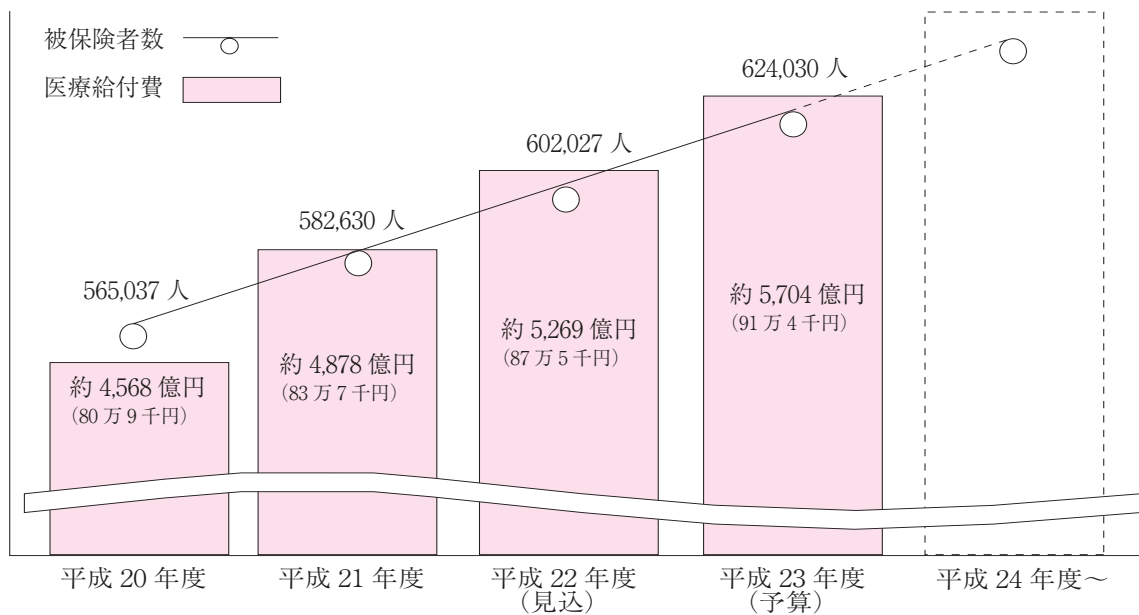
被保険者数

医療給付費

624,030 人

602,027 人

582,630 人

565,037 人

約 5,704 億円
(91 万 4 千円)

約 5,269 億円
(87 万 5 千円)

約 4,878 億円
(83 万 7 千円)

約 4,568 億円
(80 万 9 千円)

平成 20 年度

平成 21 年度

平成 22 年度
(見込)

平成 23 年度
(予算)

平成 24 年度～